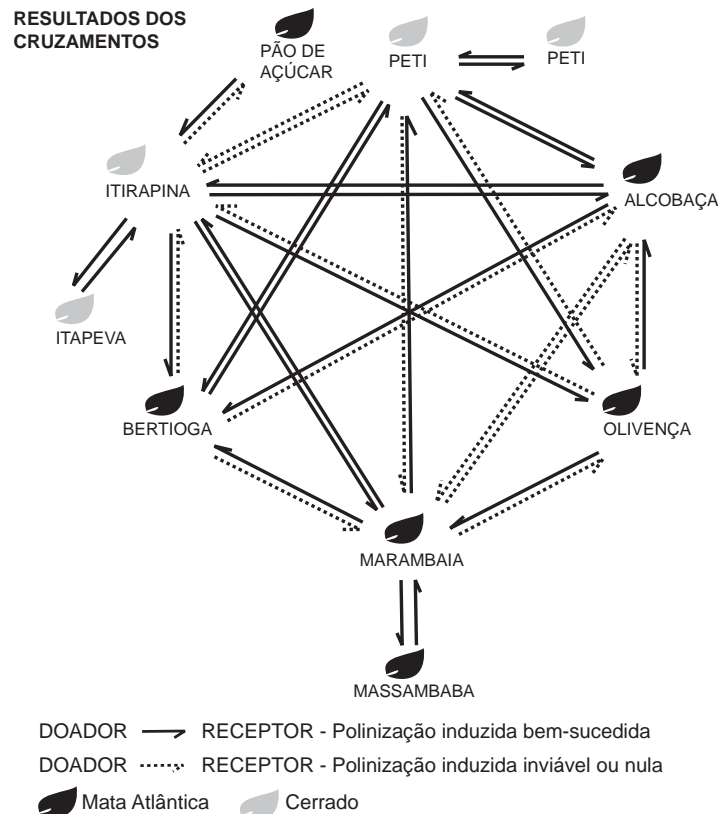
RESULTADOS DOS CRUZAMENTOS

PÃO DE AÇÚCAR

PETI

PETI

ITIRAPINA

ALCOBAÇA

ITAPEVA

BERTIOGA

OLIVENÇA

MARAMBAIA

MASSAMBABA

DOADOR → RECEPTOR - Polinização induzida bem-sucedida

DOADOR ⋯→ RECEPTOR - Polinização induzida inviável ou nula

Mata Atlântica Cerrado